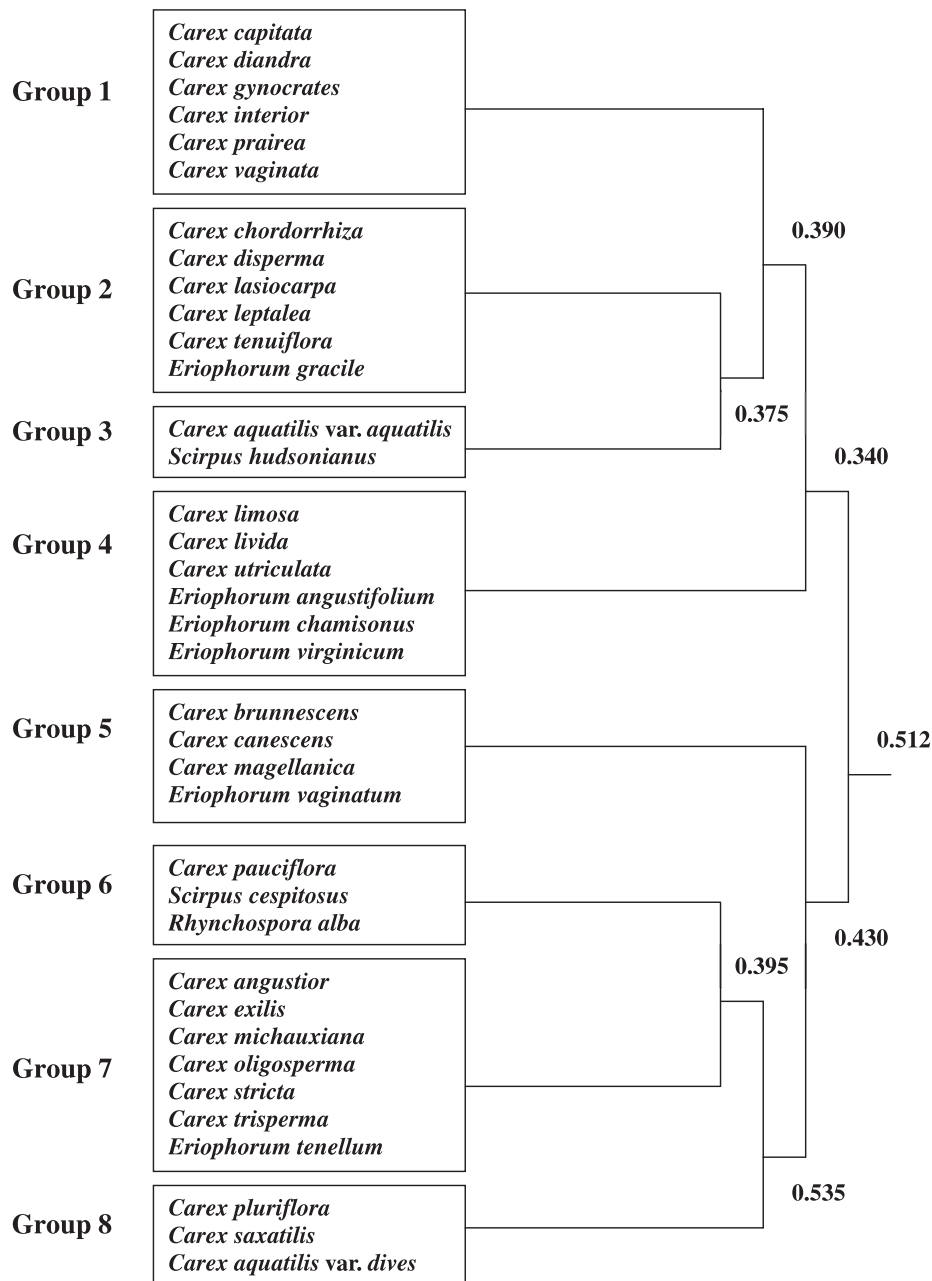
Group 1
Carex capitata
Carex diandra
Carex gynocrates
Carex interior
Carex prairea
Carex vaginata

Group 2
Carex chordorrhiza
Carex disperma
Carex lasiocarpa
Carex leptalea
Carex tenuiflora
Eriophorum gracile

Group 3
Carex aquatilis var. aquatilis
Scirpus hudsonianus

Group 4
Carex limosa
Carex livida
Carex utriculata
Eriophorum angustifolium
Eriophorum chamisonus
Eriophorum virginicum

Group 5
Carex brunnescens
Carex canescens
Carex magellanica
Eriophorum vaginatum

Group 6
Carex pauciflora
Scirpus cespitosus
Rhynchospora alba

Group 7
Carex angustior
Carex exilis
Carex michauxiana
Carex oligosperma
Carex stricta
Carex trisperma
Eriophorum tenellum

Group 8
Carex pluriflora
Carex saxatilis
Carex aquatilis var. dives

0.390
0.375
0.340
0.512
0.395
0.430
0.535